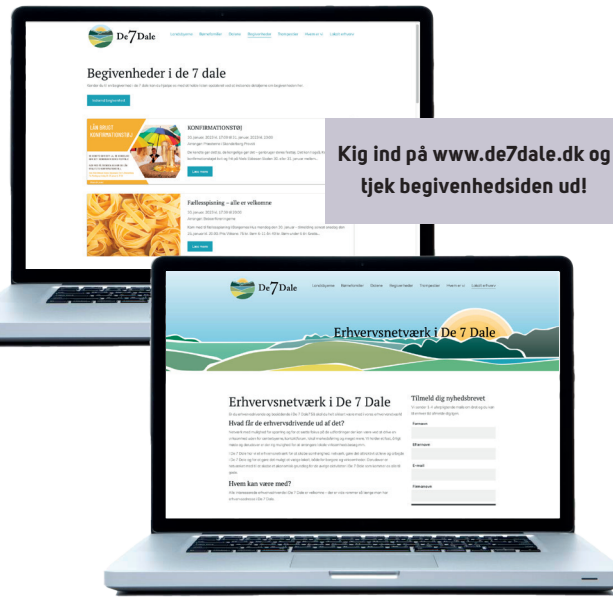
De 7 Dale

Begivenheder i de 7 dale

KONFIRMATIONSTØJ

Fællesspisning – alle er velkomne

Kig ind på www.de7dale.dk og tjek begivenhedsiden ud!

De 7 Dale

Erhvervsnetværk i De 7 Dale

Erhvervsnetværk i De 7 Dale

Hvad får de erhvervsdrivende ud af det?

Hvem kan være med?

Tilmeld dig nyhedsbrevet

Fornavn

Efternavn

E-mail

Firmanavn